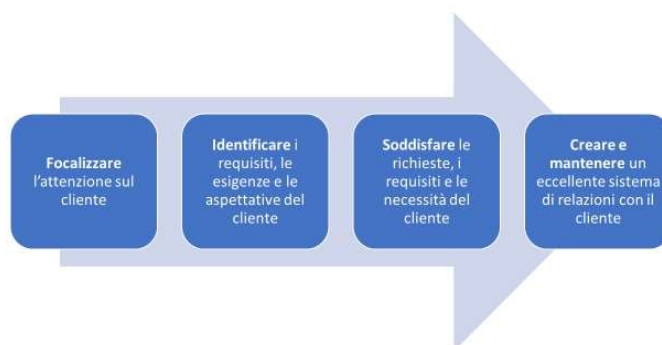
Focalizzare l'attenzione sul cliente

Identificare i requisiti, le esigenze e le aspettative del cliente

Soddisfare le richieste, i requisiti e le necessità del cliente

Creare e mantenere un eccellente sistema di relazioni con il cliente